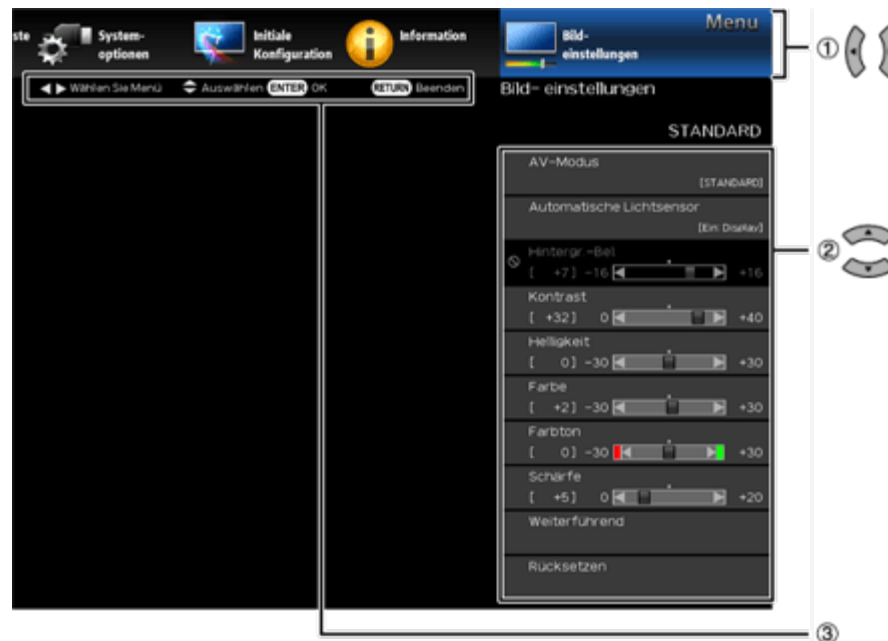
ste System-optionen Initiale Konfiguration Information Bild-einstellungen Menu

◀ ▶ Wählen Sie Menü ⬍ Auswählen ENTER OK RETURN Beenden

Bild- einstellungen

STANDARD

AV-Modus
[STANDARD]

Automatische Lichtsensor
[Ein: Display]

Hintergr.-Bel.
[ +7] -16 +16

Kontrast
[ +32] 0 +40

Helligkeit
[ 0] -30 +30

Farbe
[ +2] -30 +30

Farbton
[ 0] -30 +30

Schärfe
[ +5] 0 +20

Weiterführend

Rücksetzen

①

②

③